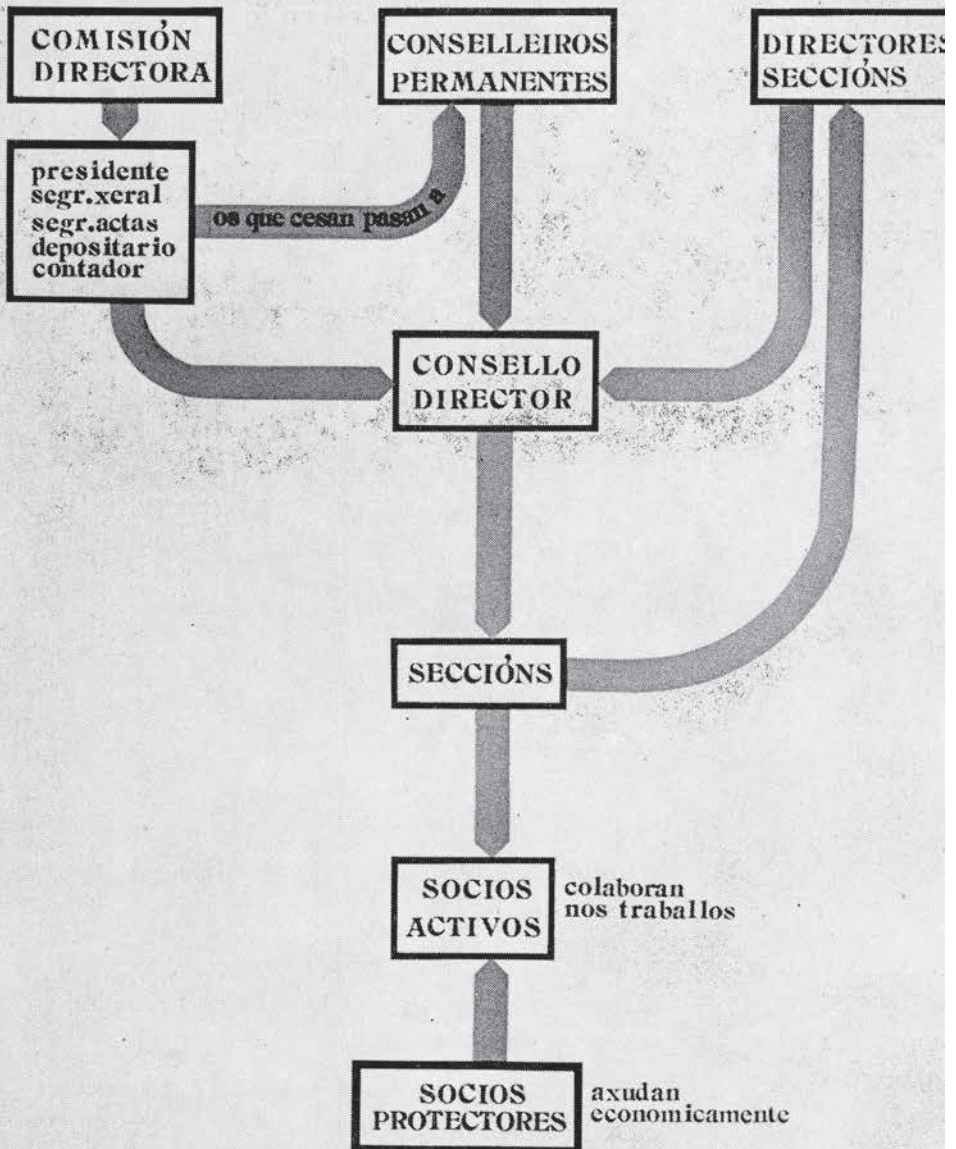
COMISIÓN DIRECTORA

CONSELLEIROS PERMANENTES

DIRECTORES SECCIÓNS

presidente
segr.xeral
segr.actas
depositario
contador

os que cesan pasan a

CONSELLO DIRECTOR

SECCIÓNS

SOCIOS ACTIVOS

colaboran nos traballos

SOCIOS PROTECTORES

axudan economicamente